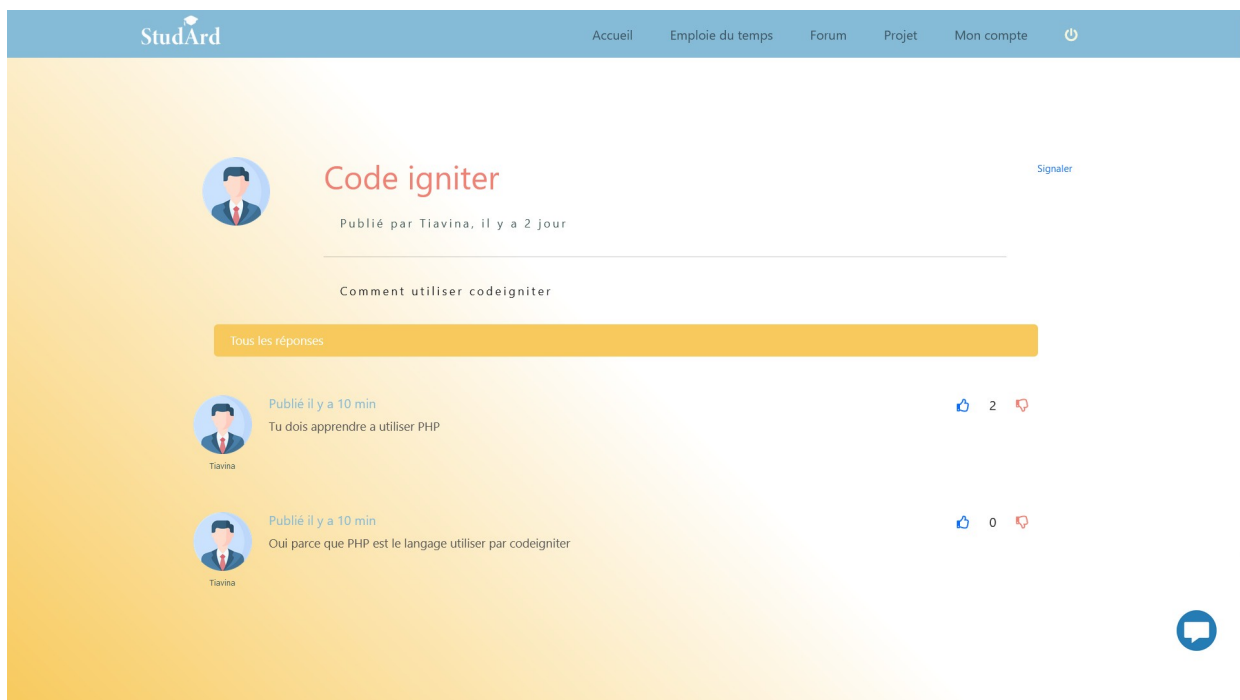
StudArd

Accueil Emploie du temps Forum Projet Mon compte

Code igniter

Signaler

Publié par Tiavina, il y a 2 jour

Comment utiliser codeigniter

Tous les réponses

Publié il y a 10 min
Tu dois apprendre a utiliser PHP
Tiavina

2

Publié il y a 10 min
Oui parce que PHP est le langage utiliser par codeigniter
Tiavina

0